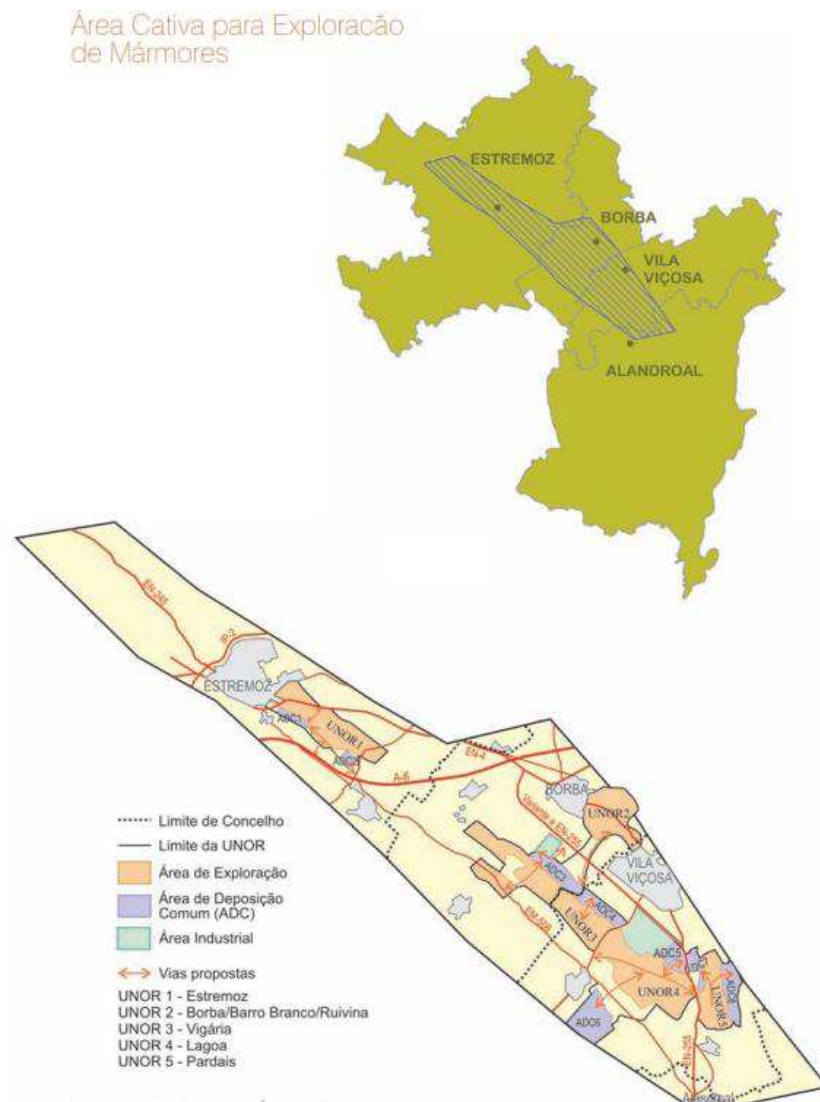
Área Cativa para Exploracão de Mármores

ESTREMOZ
BORBA
VILA VIÇOSA
ALANDROAL

EN-245
IP-2
ESTREMOZ
ADC1
UNOR1
ADC1
A-6
EN-4
BORBA
UNOR2
Variante à EN-255
VILA VIÇOSA
ADC3
ADC4
UNOR3
EN-255
ADC5
UNOR4
UNOR5
ADC6
ADC6
EN-255
Alandroal

Limite de Concelho
Limite da UNOR
Área de Exploração
Área de Deposição Comum (ADC)
Área Industrial
Vias propostas
UNOR 1 - Estremoz
UNOR 2 - Borba/Barro Branco/Ruivina
UNOR 3 - Vigária
UNOR 4 - Lagoa
UNOR 5 - Pardais